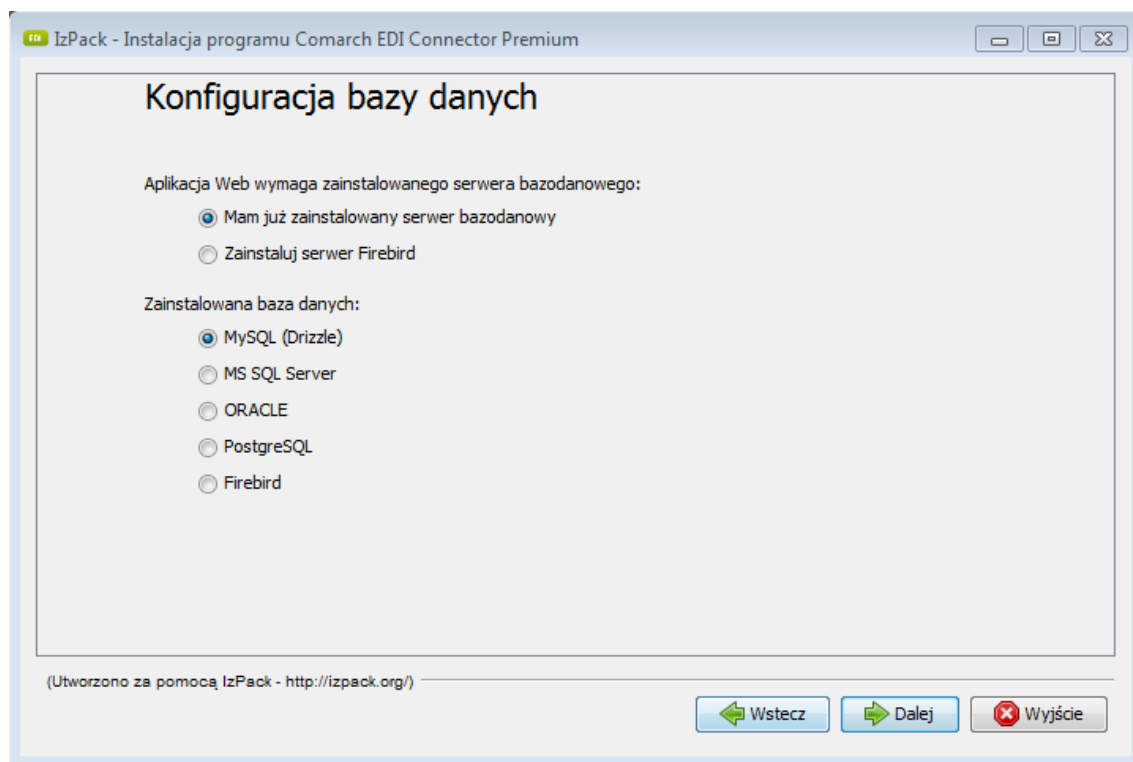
IzPack - Instalacja programu Comarch EDI Connector Premium

Konfiguracja bazy danych

Aplikacja Web wymaga zainstalowanego serwera bazodanowego:

Mam już zainstalowany serwer bazodanowy

Zainstaluj serwer Firebird

Zainstalowana baza danych:

MySQL (Drizzle)

MS SQL Server

ORACLE

PostgreSQL

Firebird

(Utworzono za pomocą IzPack - http://izpack.org/)

Wstecz

Dalej

Wyjście